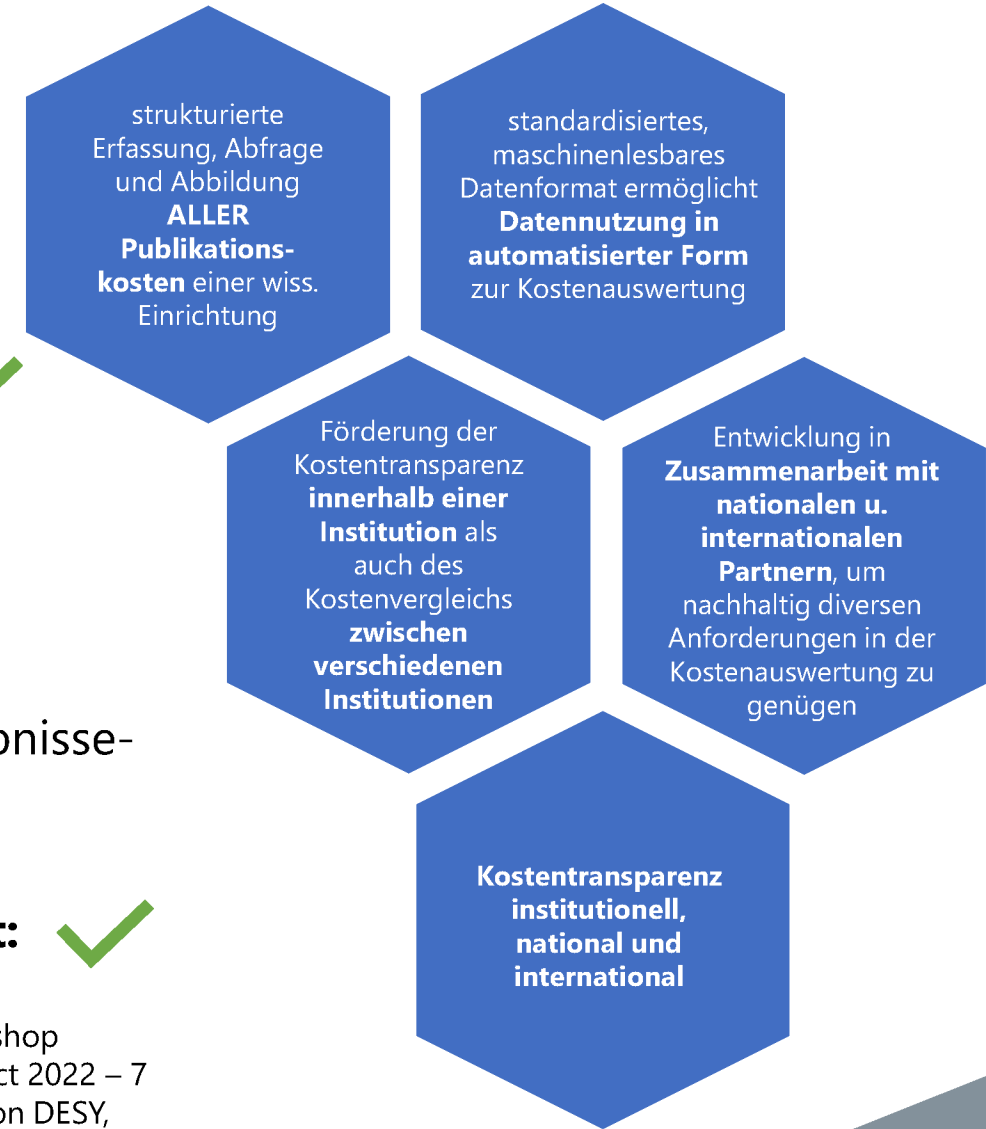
strukturierte Erfassung, Abfrage und Abbildung **ALLER Publikationskosten** einer wiss. Einrichtung

standardisiertes, maschinenlesbares Datenformat ermöglicht **Datennutzung in automatisierter Form** zur Kostenauswertung

Förderung der Kostentransparenz **innerhalb einer Institution** als auch des Kostenvergleichs **zwischen verschiedenen Institutionen**

Entwicklung in **Zusammenarbeit mit nationalen u. internationalen Partnern**, um nachhaltig diversen Anforderungen in der Kostenauswertung zu genügen

onisse-

:

shop
ct 2022 – 7
on DESY,

**Kostentransparenz institutionell, national und international**